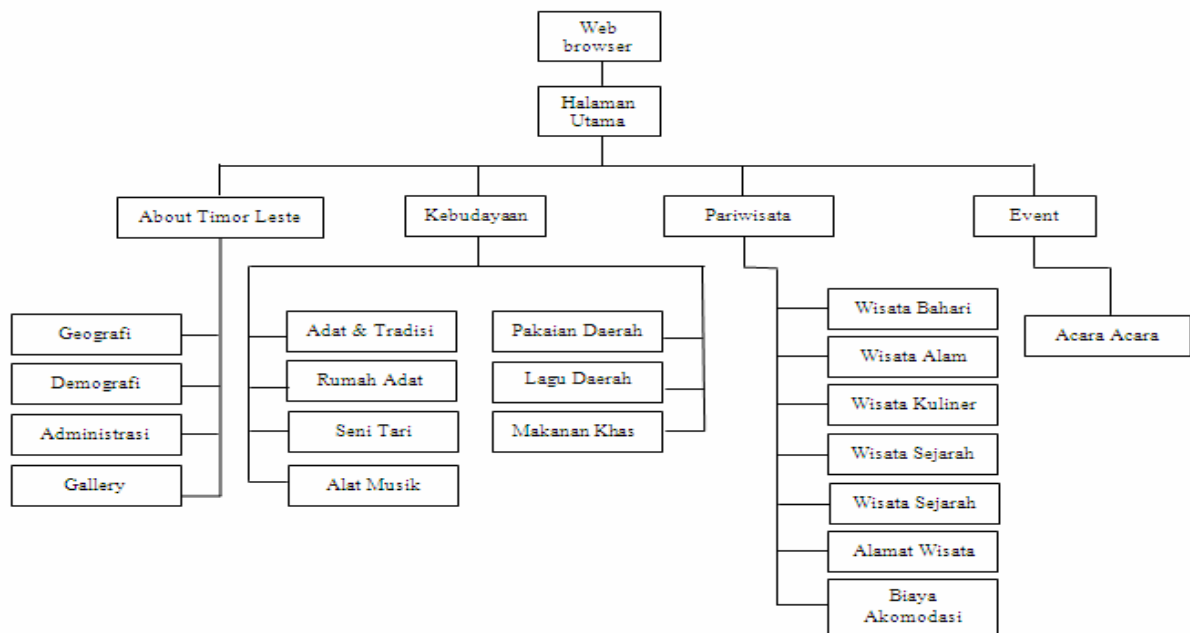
Web browser

Halaman Utama

About Timor Leste

Kebudayaan

Pariwisata

Event

Geografi

Demografi

Administrasi

Gallery

Adat & Tradisi

Rumah Adat

Seni Tari

Alat Musik

Pakaian Daerah

Lagu Daerah

Makanan Khas

Wisata Bahari

Wisata Alam

Wisata Kuliner

Wisata Sejarah

Wisata Sejarah

Alamat Wisata

Biaya Akomodasi

Acara Acara